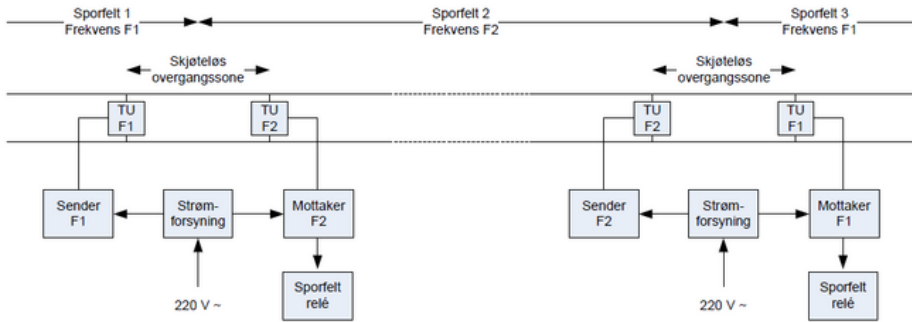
Sporfelt 1
Frekvens F1

Sporfelt 2
Frekvens F2

Sporfelt 3
Frekvens F1

Skjøteløs overgangssone

Skjøteløs overgangssone

TU F1

TU F2

TU F2

TU F1

Sender F1

Strøm-forsyning

Mottaker F2

Sporfelt relé

220 V ~

Sender F2

Strøm-forsyning

Mottaker F1

Sporfelt relé

220 V ~